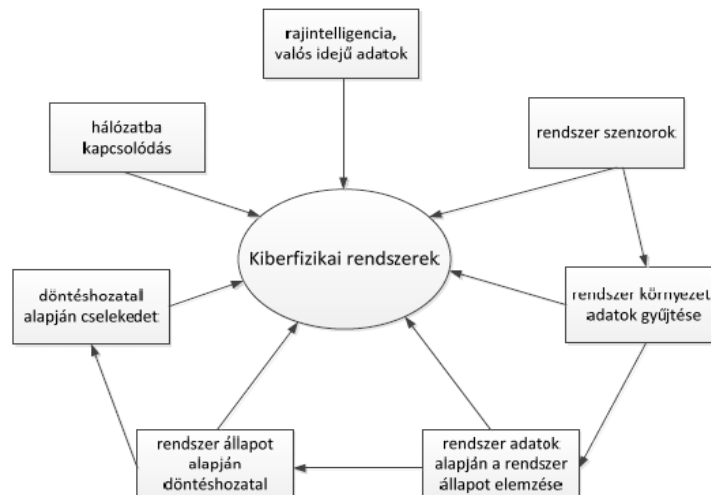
rajintelligencia, valós idejű adatok

hálózatba kapcsolódás

rendszer szenzorok

Kiberfizikai rendszerek

döntéshozatal alapján cselekedet

rendszer környezet adatok gyűjtése

rendszer állapot alapján döntéshozatal

rendszer adatok alapján a rendszer állapot elemzése